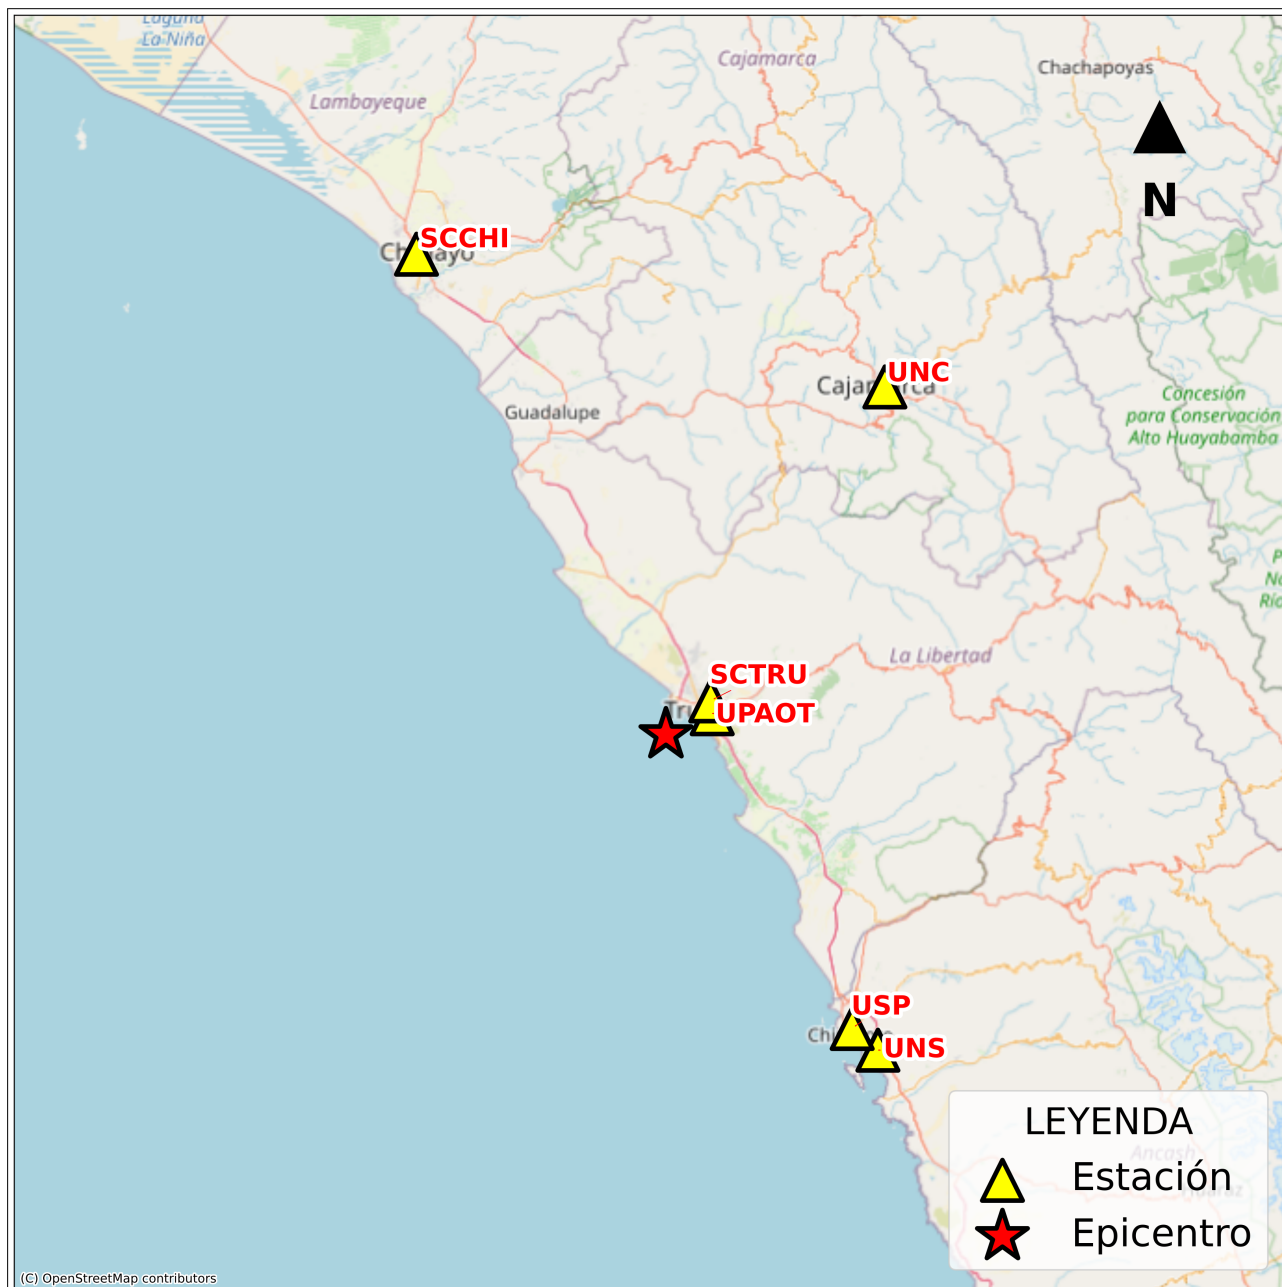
Laguna La Niña

Cajamarca

Chachapoyas

Lambayeque

N

SCCHI

Chiclayo

UNC

Cajamarca

Concesión para Conservación Alto Huayabamba

Guadalupe

La Libertad

SCTRU

UPAOT

Tr

USP

UNS

Chi

LEYENDA

Estación

Epicentro

(C) OpenStreetMap contributors